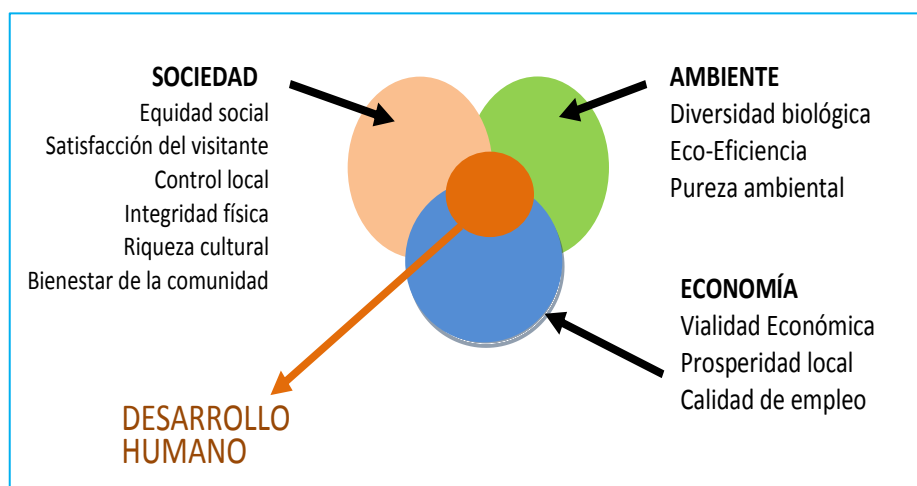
SOCIEDAD
Equidad social
Satisfacción del visitante
Control local
Integridad física
Riqueza cultural
Bienestar de la comunidad

AMBIENTE
Diversidad biológica
Eco-Eficiencia
Pureza ambiental

ECONOMÍA
Vialidad Económica
Prosperidad local
Calidad de empleo

DESARROLLO
HUMANO